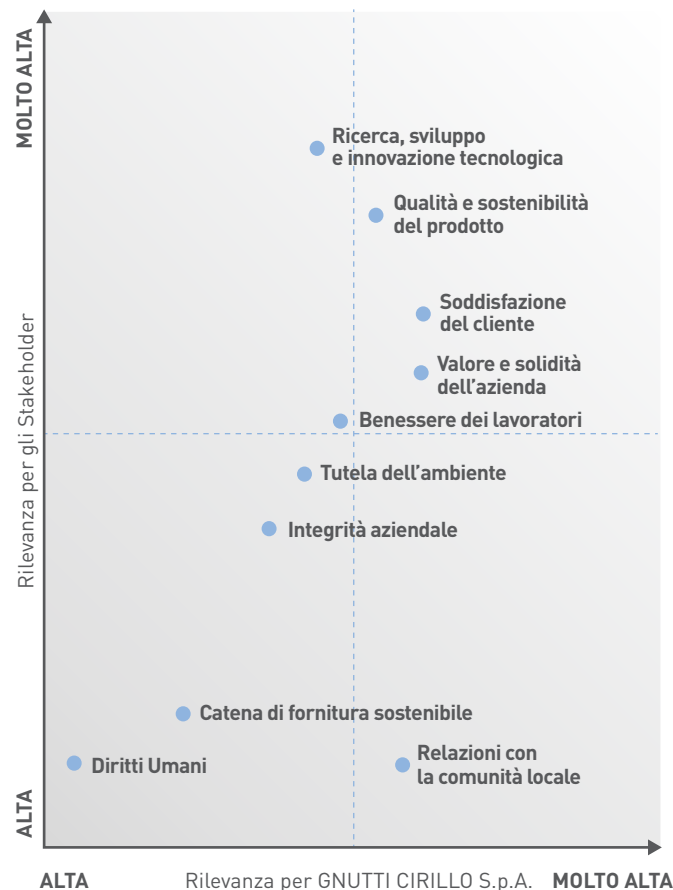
MOLTO ALTA

Ricerca, sviluppo e innovazione tecnologica

Qualità e sostenibilità del prodotto

Soddisfazione del cliente

Valore e solidità dell'azienda

Benessere dei lavoratori

Tutela dell'ambiente

Integrità aziendale

Rilevanza per gli Stakeholder

Catena di fornitura sostenibile

Diritti Umani

Relazioni con la comunità locale

ALTA

ALTA

Rilevanza per GNUTTI CIRILLO S.p.A.

MOLTO ALTA